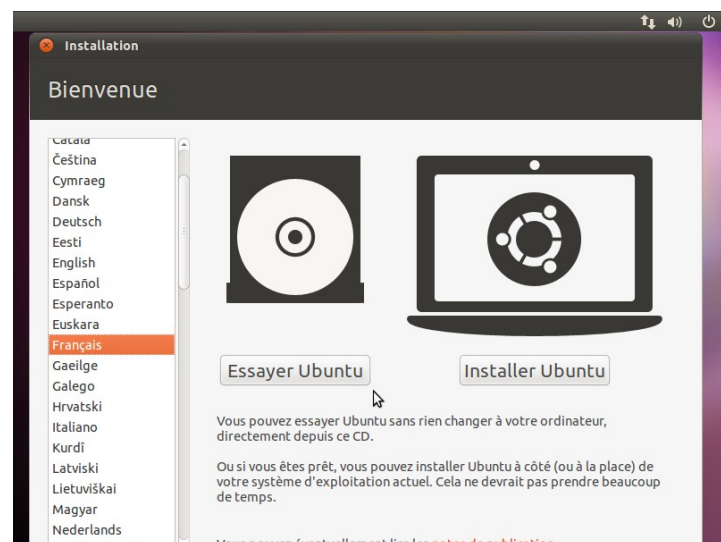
Installation

Bienvenue

Català
Čeština
Cymraeg
Dansk
Deutsch
Eesti
English
Español
Esperanto
Euskara
Français
Gaeilge
Galego
Hrvatski
Italiano
Kurdî
Latviski
Lietuviškai
Magyar
Nederlands

Essayer Ubuntu

Installer Ubuntu

Vous pouvez essayer Ubuntu sans rien changer à votre ordinateur, directement depuis ce CD.

Ou si vous êtes prêt, vous pouvez installer Ubuntu à côté (ou à la place) de votre système d'exploitation actuel. Cela ne devrait pas prendre beaucoup de temps.

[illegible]